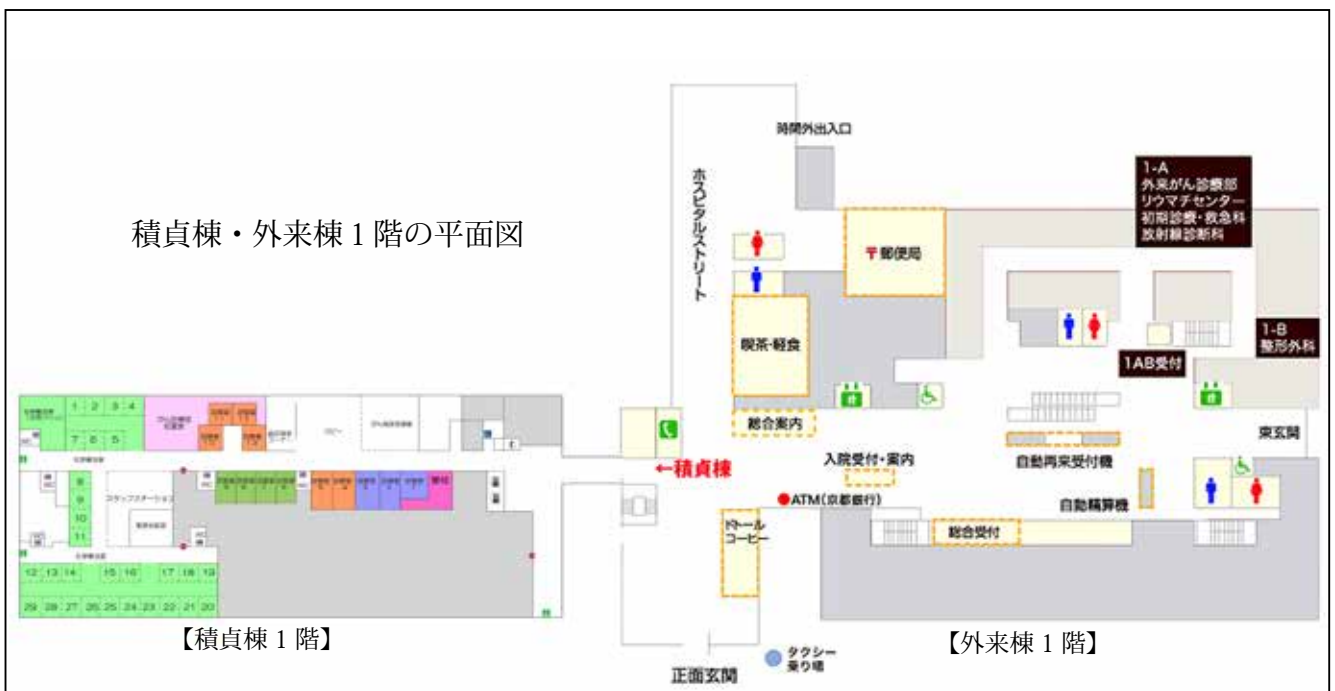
積貞棟・外来棟 1 階の平面図

時間外出入口

ホスピタルストリート

1-A
外来がん診療部
リウマチセンター
初期診療・救急科
放射線診断科

〒郵便局

喫茶・軽食

1-B
整形外科

1AB受付

総合案内

東玄関

←積貞棟

入院受付・案内

自動再来受付機

ATM(京都銀行)

自動精算機

ドトール
コーヒー

総合受付

1 2 3 4
7 6 5
8
9
10
11
12 13 14 15 16 17 18 19
29 28 27 26 25 24 23 22 21 20

スタッフステーション

【積貞棟 1 階】

タクシー
乗り場

正面玄関

【外来棟 1 階】